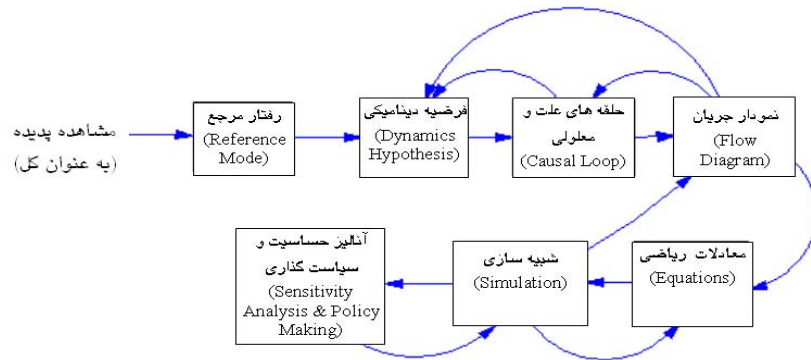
مشاهده پدیده
(به عنوان کل)

رفتار مرجع
(Reference Mode)

فرضیه دینامیکی
(Dynamics Hypothesis)

حلقه های علت و معلولی
(Causal Loop)

نمودار جریان
(Flow Diagram)

معادلات ریاضی
(Equations)

شبیه سازی
(Simulation)

آنالیز حساسیت و سیاست گذاری
(Sensitivity Analysis & Policy Making)